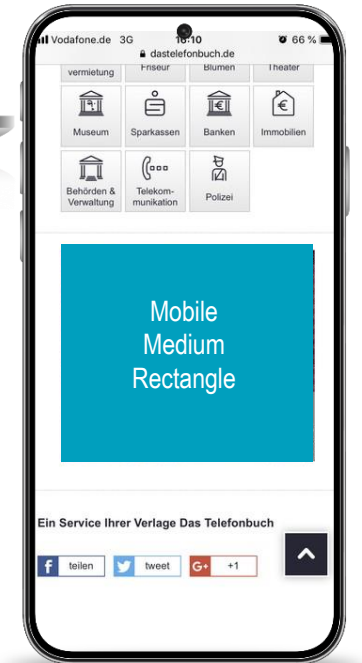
Vodafone.de 3G 16:10 66 %
dastelefonbuch.de

vermietung Friseur Blumen Theater

Museum
Sparkassen
Banken
Immobilien

Behörden & Verwaltung
Telekommunikation
Polizei

Mobile Medium Rectangle

Ein Service Ihrer Verlage Das Telefonbuch

teilen
tweet
+1